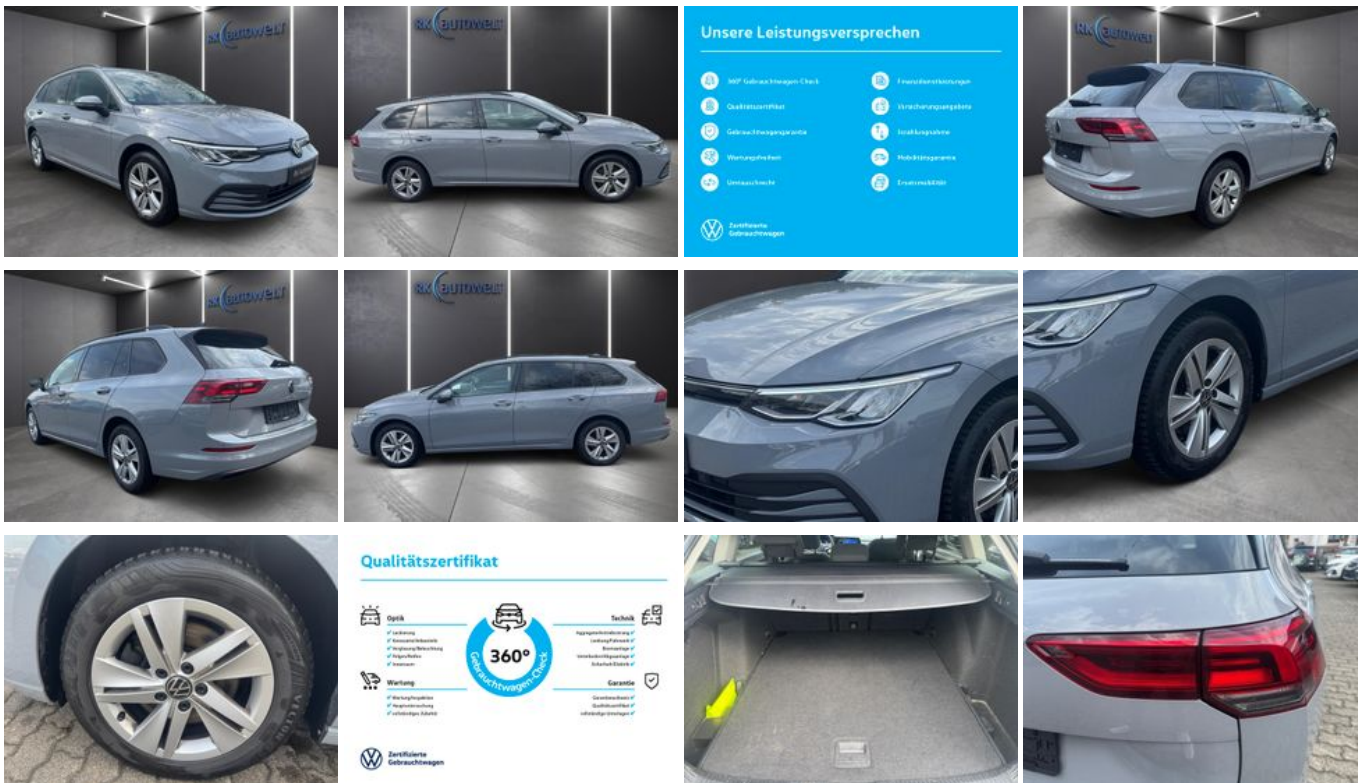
RK AUTOWELT

RK AUTOWELT

Unsere Leistungsversprechen

360° Gebrauchtwagen-Check
Qualitätszertifikat
Gebrauchtwagengarantie
Wartungsfreiheit
Umtauschrecht

Finanzdienstleistungen
Versicherungsangebote
Inzahlungnahme
Mobilitätsgarantie
Ersatzmobilität

Zertifizierte Gebrauchtwagen

RK AUTOWELT

RK AUTOWELT

RK AUTOWELT

Qualitätszertifikat

Optik
✓ Lackierung
✓ Karosseriebauteile
✓ Verglasung/Beleuchtung
✓ Felgen/Reifen
✓ Innenraum

Technik
Aggregate/Antriebsstrang ✓
Leistung/Fahrwerk ✓
Bremsanlage ✓
Verschleißprüfungsanlage ✓
Sicherheit/Elektrik ✓

360°
Gebrauchtwagen-Check

Wartung
✓ Wartungsfreiheit
✓ Hauptuntersuchung
✓ vollständiges Scheckheft

Garantie
Garantieschutz ✓
Qualitätszertifikat ✓
vollständige Unterlagen ✓

Zertifizierte Gebrauchtwagen